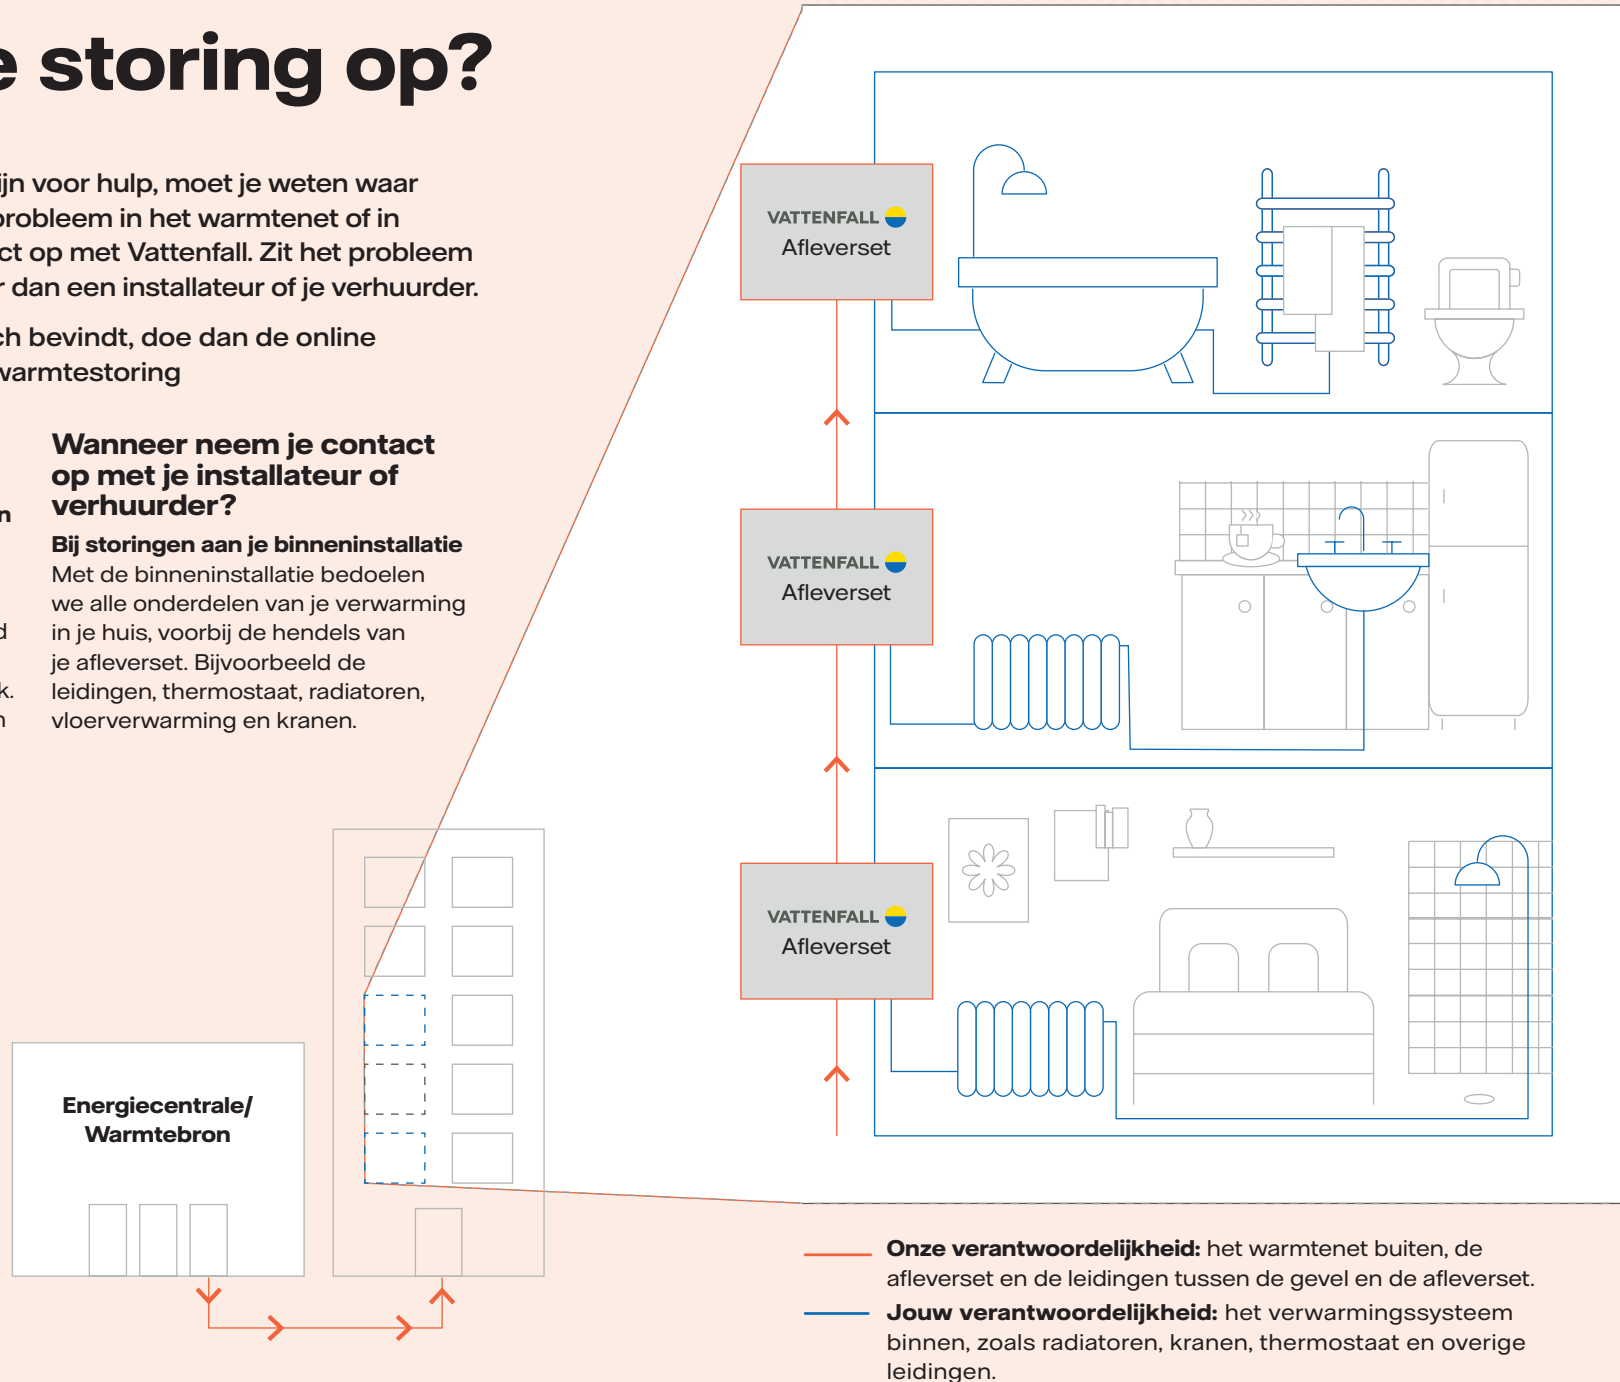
e storing op?

ijn voor hulp, moet je weten waar probleem in het warmtenet of in ct op met Vattenfall. Zit het probleem r dan een installateur of je verhuurder.

ch bevindt, doe dan de online varmtestoring

n

d

k.
n

Wanneer neem je contact op met je installateur of verhuurder?

Bij storingen aan je binneninstallatie
Met de binneninstallatie bedoelen we alle onderdelen van je verwarming in je huis, voorbij de hendels van je afleverset. Bijvoorbeeld de leidingen, thermostaat, radiatoren, vloerverwarming en kranen.

VATTENFALL
Afleverset

VATTENFALL
Afleverset

VATTENFALL
Afleverset

Energiecentrale/ Warmtebron

Onze verantwoordelijkheid: het warmtenet buiten, de afleverset en de leidingen tussen de gevel en de afleverset.

Jouw verantwoordelijkheid: het verwarmingssysteem binnen, zoals radiatoren, kranen, thermostaat en overige leidingen.